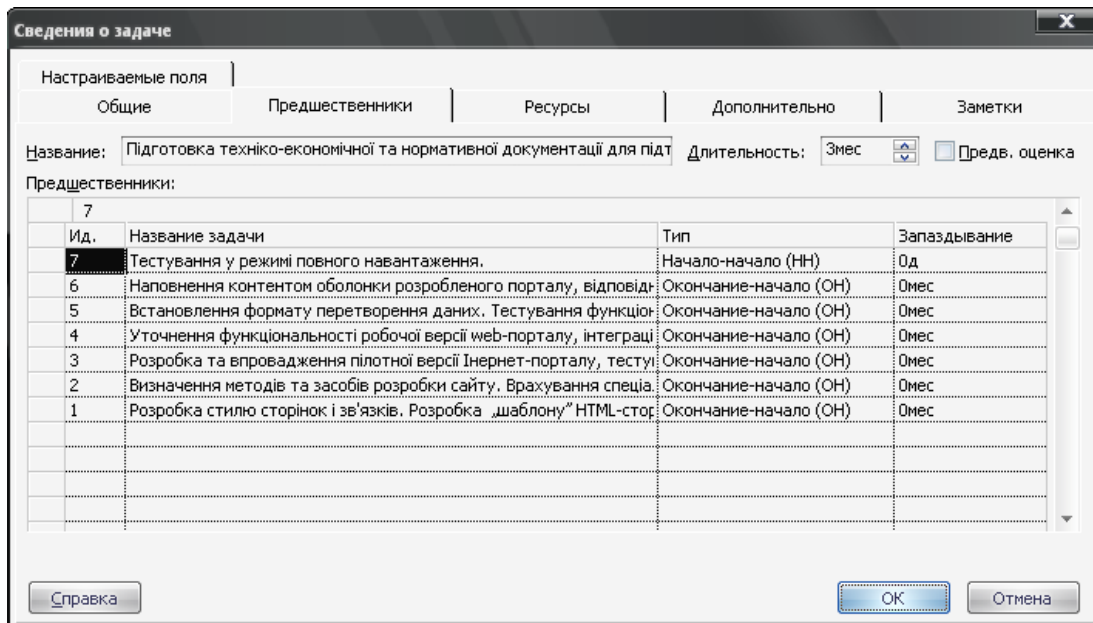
Сведения о задаче

Настраиваемые поля

Общие | Предшественники | Ресурсы | Дополнительно | Заметки

Название: Підготовка техніко-економічної та нормативної документації для підт

Длительность: 3мес

Предв. оценка

Предшественники:

7

| Ид. | Название задачи | Тип | Запаздывание |
|---|---|---|---|
| 7 | Тестування у режимі повного навантаження. | Начало-начало (НН) | 0д |
| 6 | Наповнення контентом оболонки розробленого порталу, відповідн | Окончание-начало (ОН) | 0мес |
| 5 | Встановлення формату перетворення даних. Тестування функціон | Окончание-начало (ОН) | 0мес |
| 4 | Уточнення функціональності робочої версії web-порталу, інтеграці | Окончание-начало (ОН) | 0мес |
| 3 | Розробка та впровадження пілотної версії Інернет-порталу, тесту | Окончание-начало (ОН) | 0мес |
| 2 | Визначення методів та засобів розробки сайту. Врахування специа. | Окончание-начало (ОН) | 0мес |
| 1 | Розробка стилю сторінок і зв'язків. Розробка „шаблону" HTML-стор | Окончание-начало (ОН) | 0мес |

Справка

ОК

Отмена